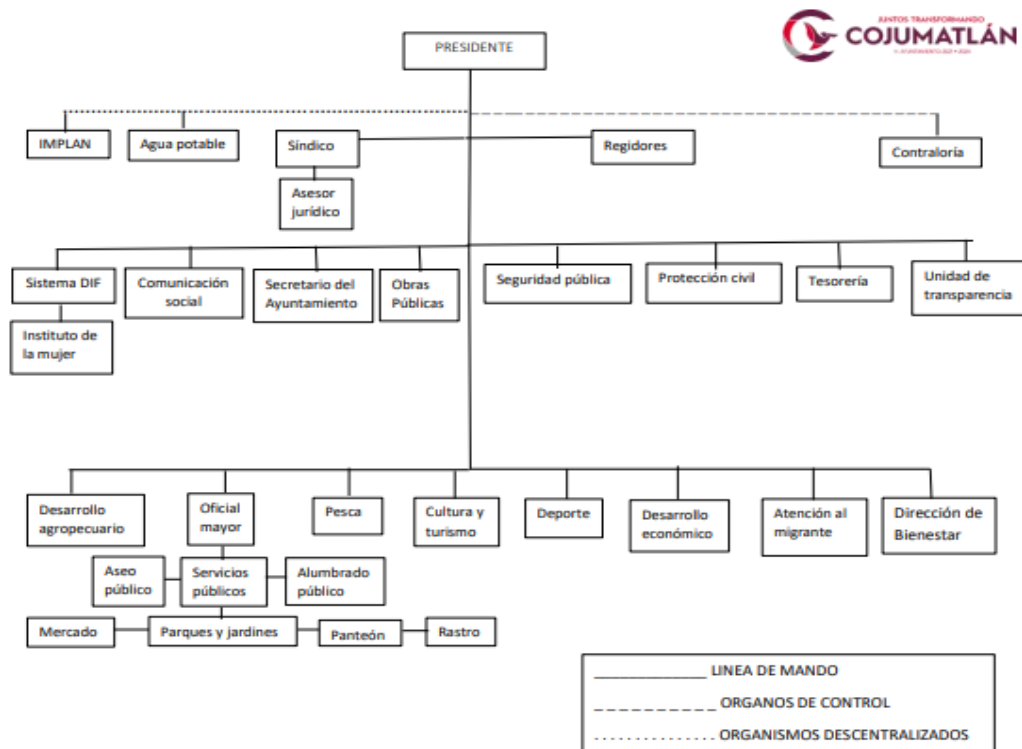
JUNTOS TRANSFORMANDO
COJUMATLÁN
H. AYUNTAMIENTO 2021 • 2024

PRESIDENTE

IMPLAN

Agua potable

Síndico

Regidores

Contraloría

Asesor jurídico

Sistema DIF

Comunicación social

Secretario del Ayuntamiento

Obras Públicas

Seguridad pública

Protección civil

Tesorería

Unidad de transparencia

Instituto de la mujer

Desarrollo agropecuario

Oficial mayor

Pesca

Cultura y turismo

Deporte

Desarrollo económico

Atención al migrante

Dirección de Bienestar

Aseo público

Servicios públicos

Alumbrado público

Mercado

Parques y jardines

Panteón

Rastro

_____________ LINEA DE MANDO

_ _ _ _ _ _ _ _ _ _ ORGANOS DE CONTROL

. . . . . . . . . . . . . . ORGANISMOS DESCENTRALIZADOS